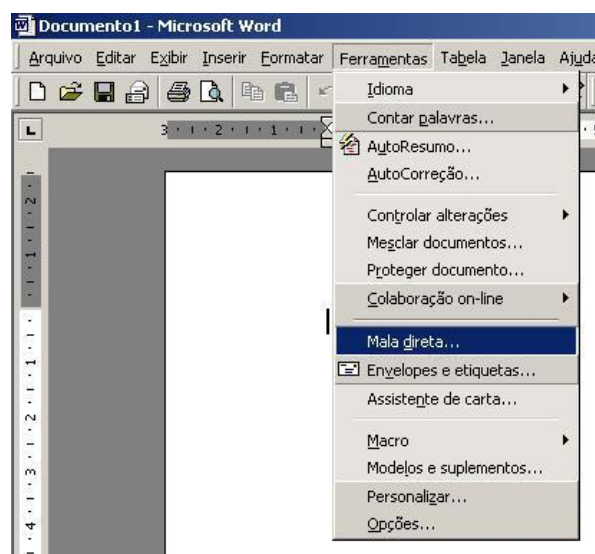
Documento1 - Microsoft Word

Arquivo Editar Exibir Inserir Formatar Ferramentas Tabela Janela Ajuda

3 · 2 · 1 ·

Idioma
Contar palavras...
AutoResumo...
AutoCorreção...
Controlar alterações
Mesclar documentos...
Proteger documento...
Colaboração on-line
Mala direta...
Envelopes e etiquetas...
Assistente de carta...
Macro
Modelos e suplementos...
Personalizar...
Opções...